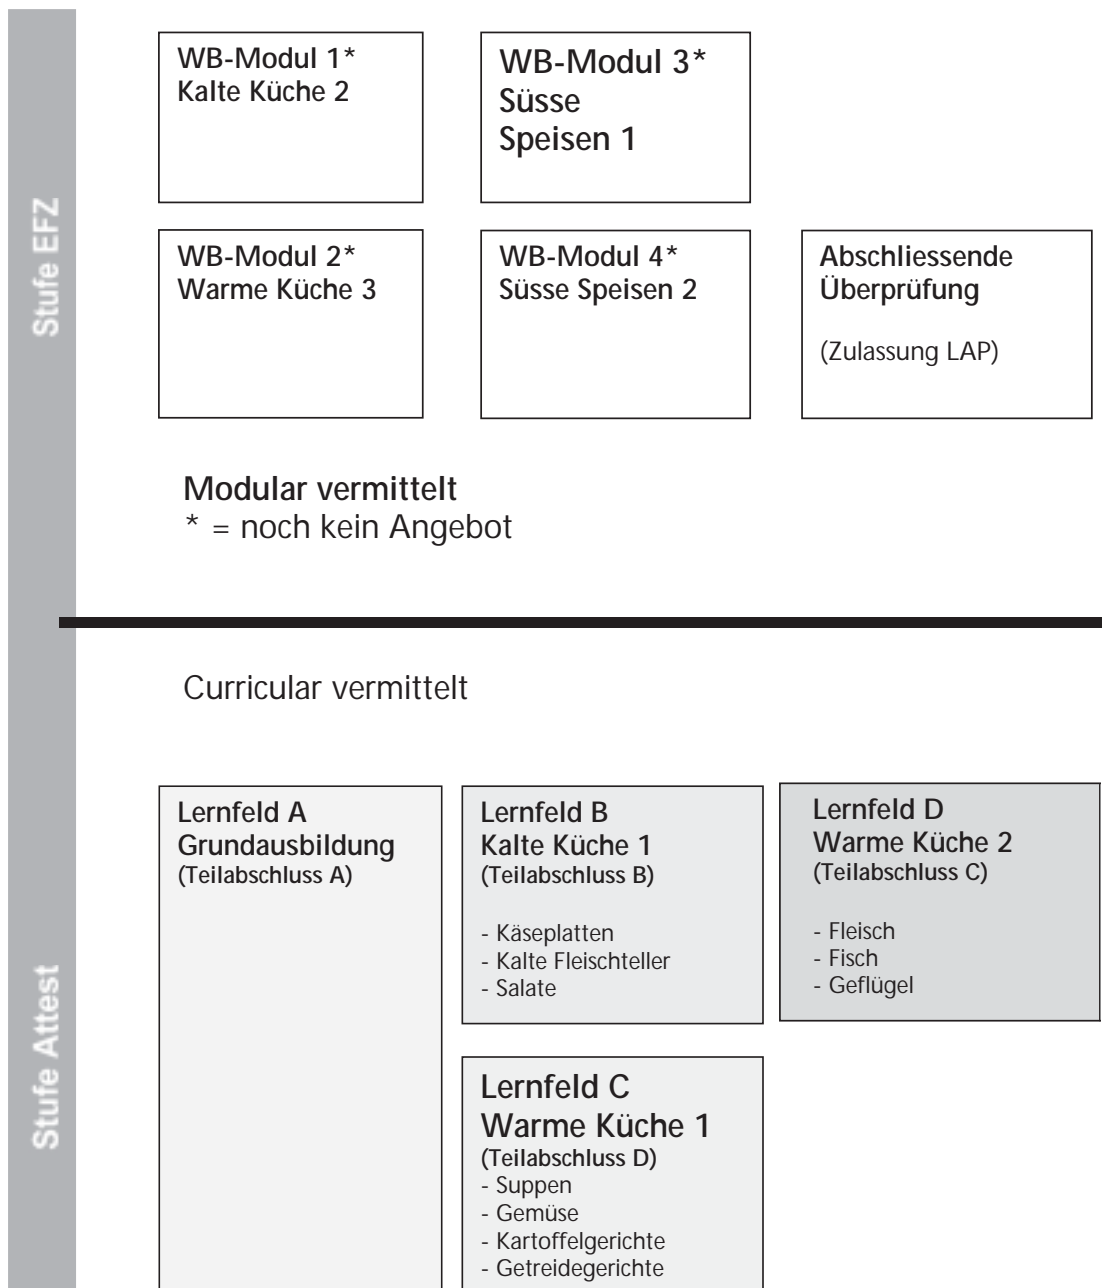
Stufe EFZ

WB-Modul 1*
Kalte Küche 2

WB-Modul 3*
Süsse
Speisen 1

WB-Modul 2*
Warme Küche 3

WB-Modul 4*
Süsse Speisen 2

Abschliessende
Überprüfung

(Zulassung LAP)

Modular vermittelt
* = noch kein Angebot

Stufe Attest

Curricular vermittelt

Lernfeld A
Grundausbildung
(Teilabschluss A)

Lernfeld B
Kalte Küche 1
(Teilabschluss B)

- Käseplatten
- Kalte Fleischteller
- Salate

Lernfeld D
Warme Küche 2
(Teilabschluss C)

- Fleisch
- Fisch
- Geflügel

Lernfeld C
Warme Küche 1
(Teilabschluss D)
- Suppen
- Gemüse
- Kartoffelgerichte
- Getreidegerichte